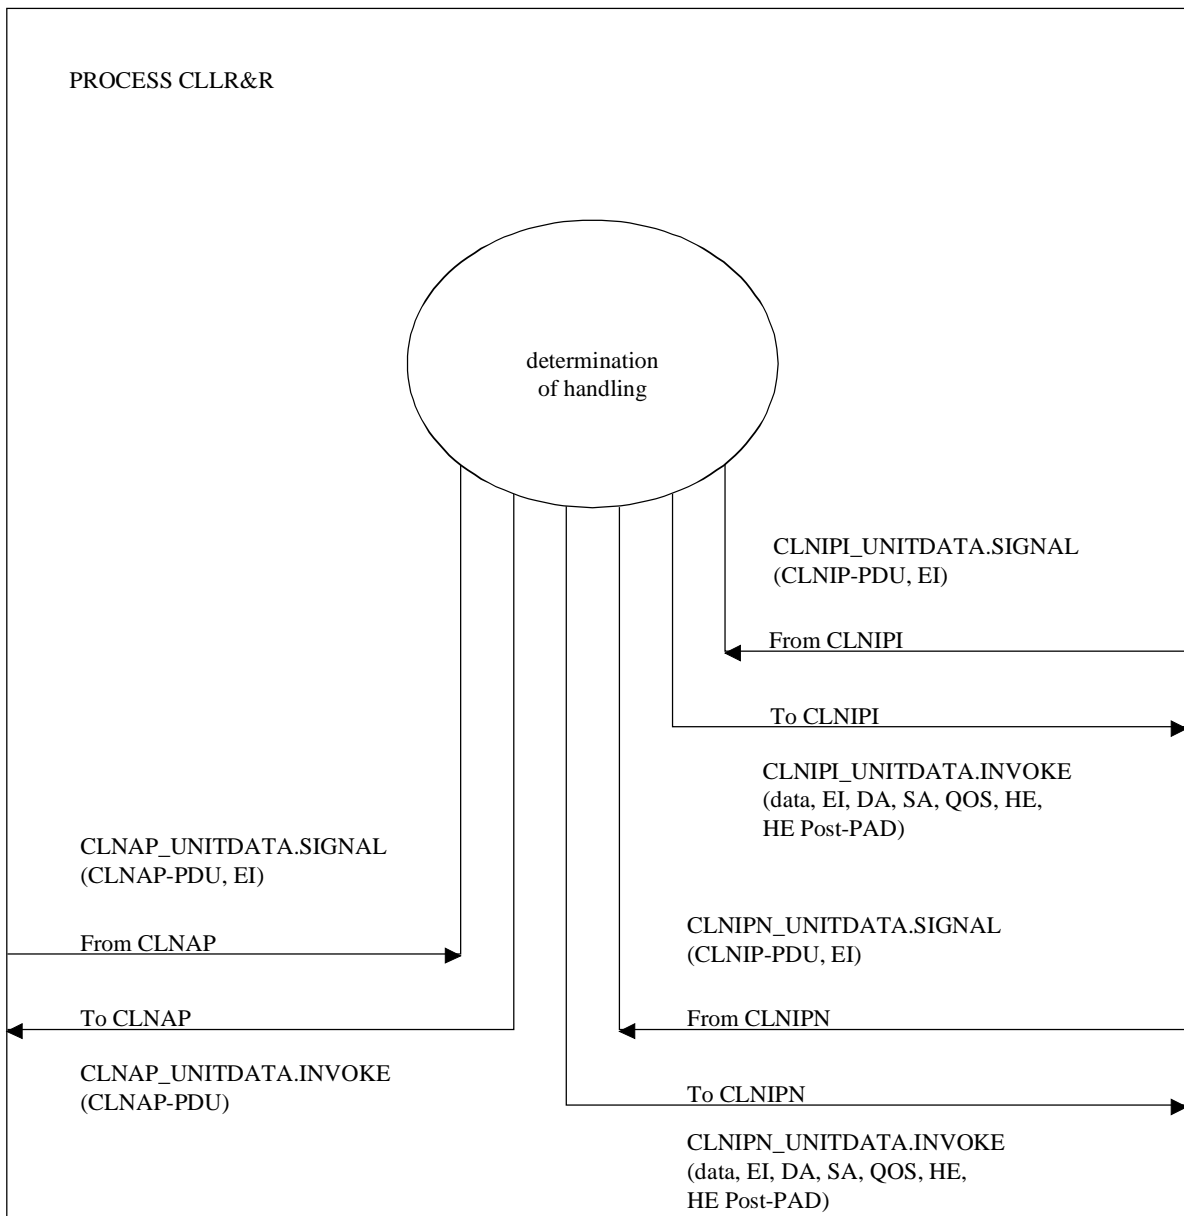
PROCESS CLLR&R

determination of handling

CLNIPI_UNITDATA.SIGNAL (CLNIP-PDU, EI)

From CLNIPI

To CLNIPI

CLNIPI_UNITDATA.INVOKE (data, EI, DA, SA, QOS, HE, HE Post-PAD)

CLNAP_UNITDATA.SIGNAL (CLNAP-PDU, EI)

From CLNAP

To CLNAP

CLNAP_UNITDATA.INVOKE (CLNAP-PDU)

CLNIPN_UNITDATA.SIGNAL (CLNIP-PDU, EI)

From CLNIPN

To CLNIPN

CLNIPN_UNITDATA.INVOKE (data, EI, DA, SA, QOS, HE, HE Post-PAD)